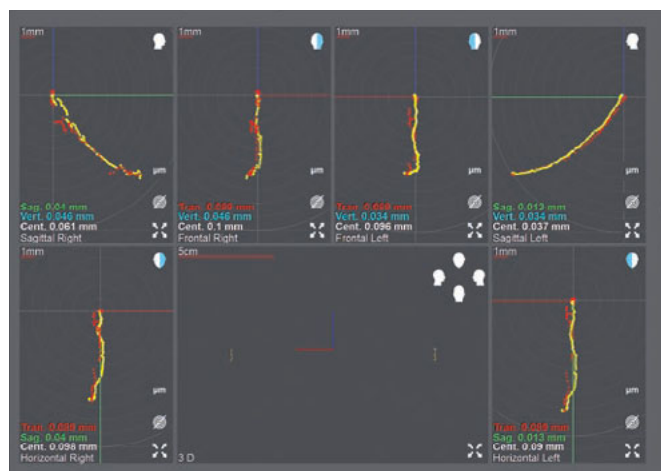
1mm

µm

Sag. 0.04 mm
Vert. 0.046 mm
Cent. 0.061 mm
Sagittal Right

1mm

Tran. 0.089 mm
Vert. 0.046 mm
Cent. 0.1 mm
Frontal Right

1mm

Tran. 0.089 mm
Vert. 0.034 mm
Cent. 0.096 mm
Frontal Left

1mm

µm

Sag. 0.013 mm
Vert. 0.034 mm
Cent. 0.037 mm
Sagittal Left

1mm

µm

Tran. 0.089 mm
Sag. 0.04 mm
Cent. 0.098 mm
Horizontal Right

5cm

3 D

1mm

µm

Tran. 0.089 mm
Sag. 0.013 mm
Cent. 0.09 mm
Horizontal Left